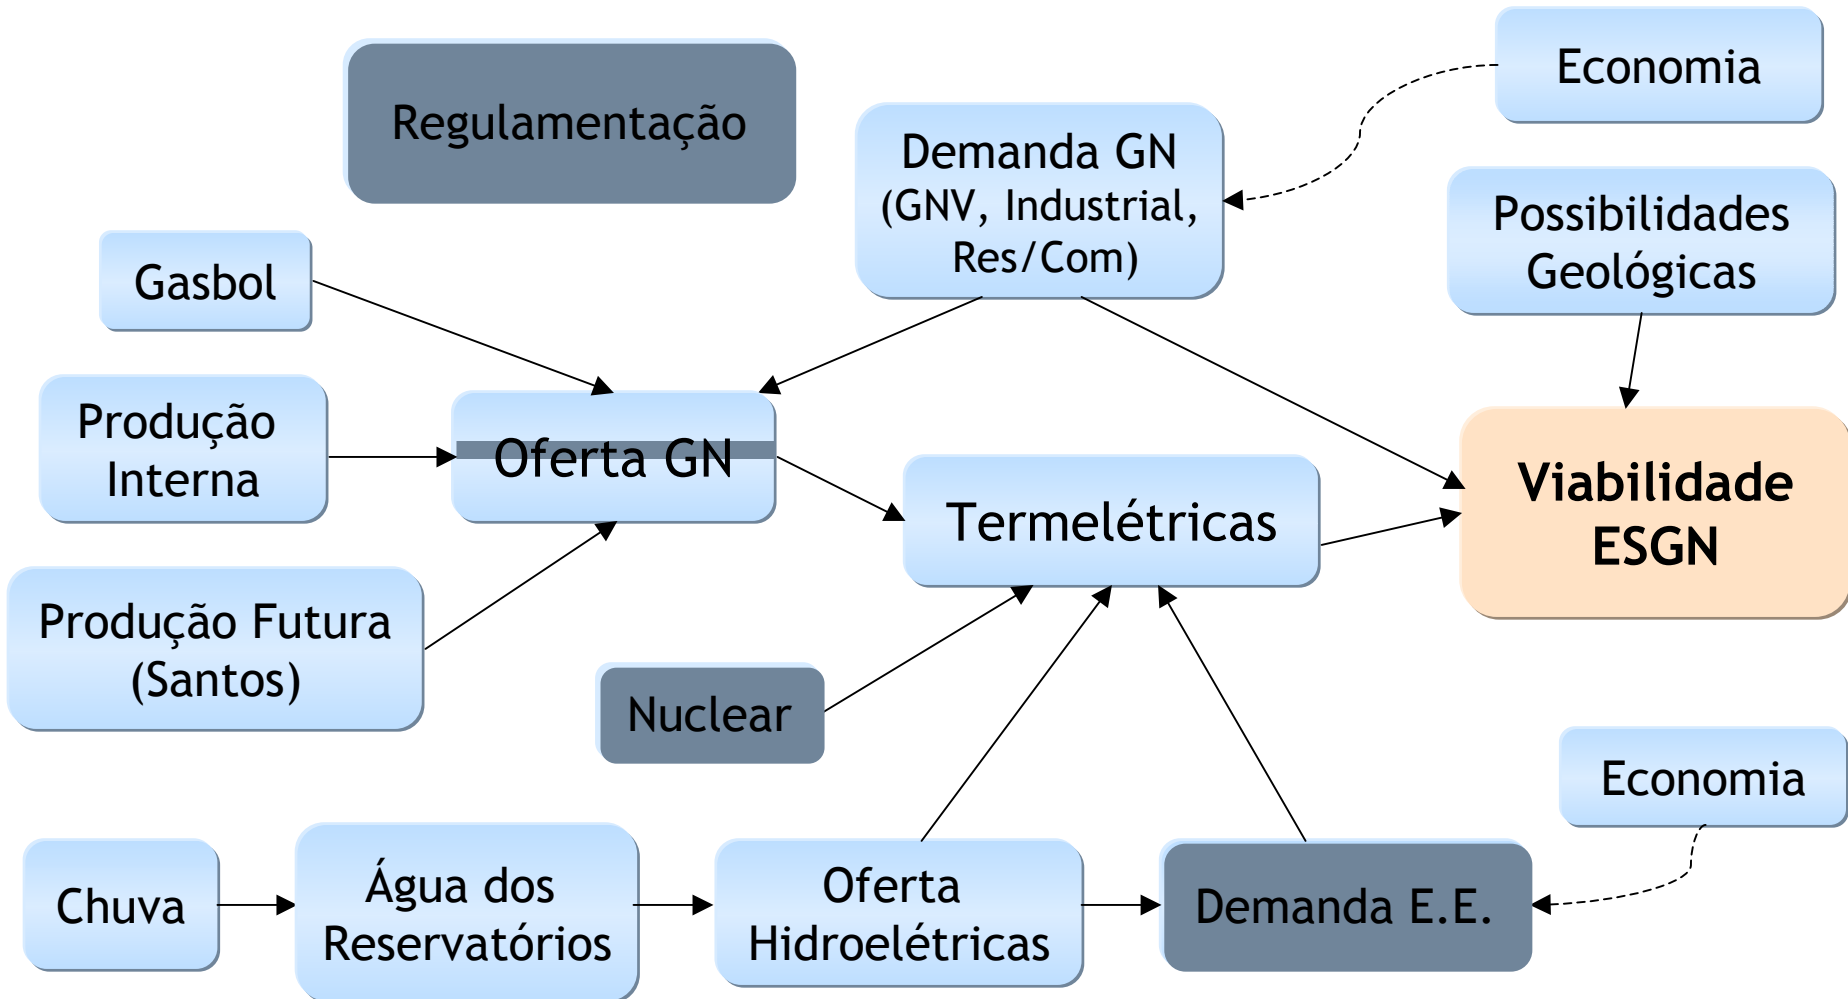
Regulamentação

Demanda GN (GNV, Industrial, Res/Com)

Economia

Possibilidades Geológicas

Gasbol

Produção Interna

Oferta GN

Termelétricas

Viabilidade ESGN

Produção Futura (Santos)

Nuclear

Economia

Chuva

Água dos Reservatórios

Oferta Hidroelétricas

Demanda E.E.